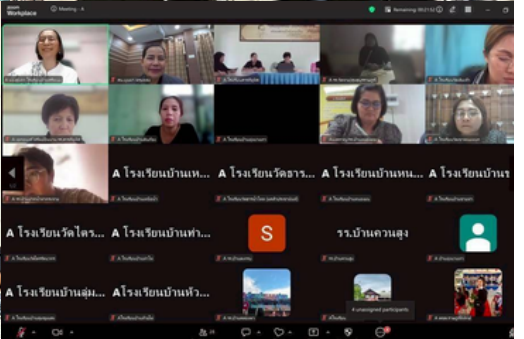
Workplace
Meeting - A
Remaining: 00:21:52
A โรงเรียนบ้านเห...
A โรงเรียนวัดธาร...
A โรงเรียนบ้านหน...
A โรงเรียนบ้านร
A โรงเรียนวัดไตร...
A โรงเรียนบ้านท่า...
S
รร.บ้านควนสูง
A โรงเรียนบ้านลุ่ม...
A โรงเรียนบ้านหัว...
4 unassigned participants